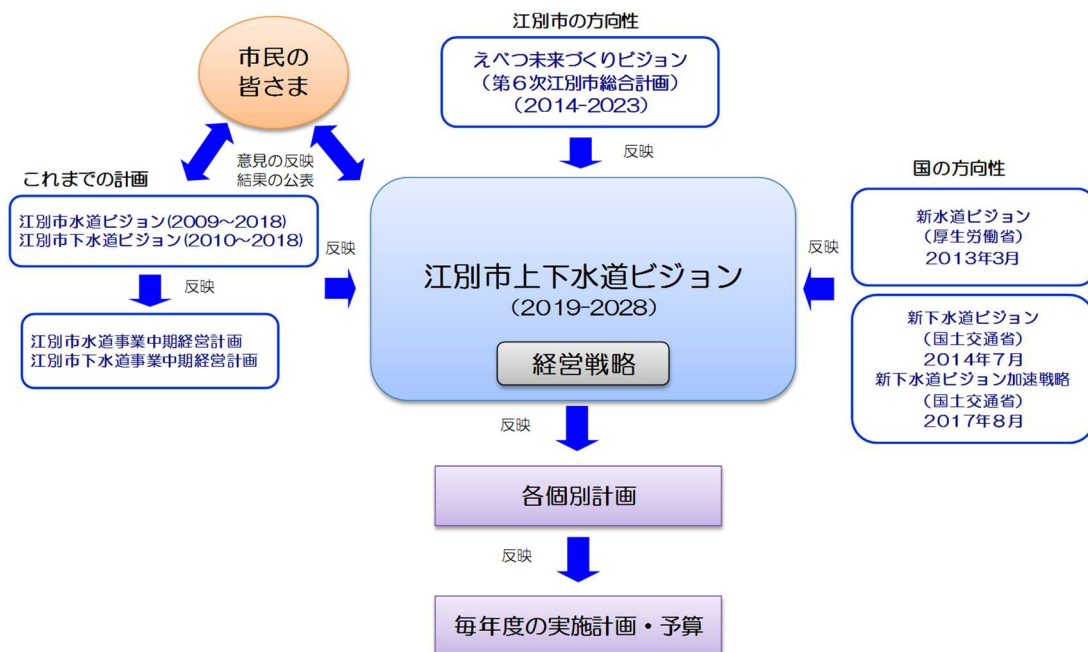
市民の
皆さま

江別市の方向性

えべつ未来づくりビジョン
（第６次江別市総合計画）
（2014-2023）

意見の反映
結果の公表

反映

これまでの計画

国の方向性

江別市水道ビジョン(2009～2018)
江別市下水道ビジョン(2010～2018)

反映

江別市上下水道ビジョン
（2019-2028）

経営戦略

反映

新水道ビジョン
（厚生労働省）
2013年3月

反映

江別市水道事業中期経営計画
江別市下水道事業中期経営計画

新下水道ビジョン
（国土交通省）
2014年7月
新下水道ビジョン加速戦略
（国土交通省）
2017年8月

反映

各個別計画

反映

毎年度の実施計画・予算